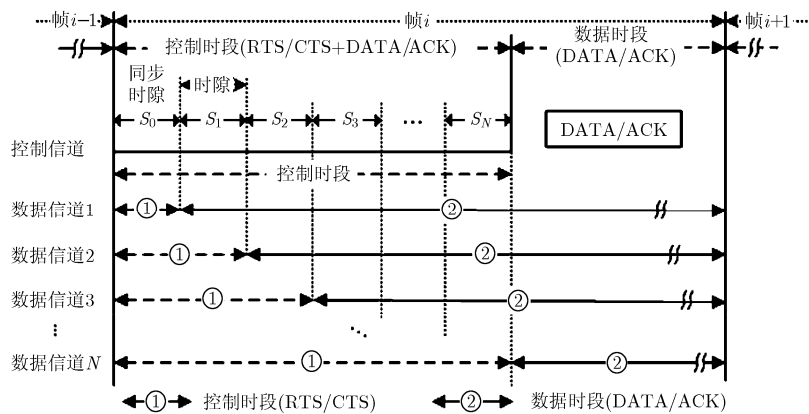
帧$i-1$

帧$i$

帧$i+1$

控制时段(RTS/CTS+DATA/ACK)

数据时段 (DATA/ACK)

同步时隙

时隙

$S_0$ $S_1$ $S_2$ $S_3$ ··· $S_N$

DATA/ACK

控制信道

控制时段

数据信道1 ① ②

数据信道2 ① ②

数据信道3 ① ②

⋮

⋱

数据信道$N$ ① ②

① 控制时段(RTS/CTS)

② 数据时段(DATA/ACK)